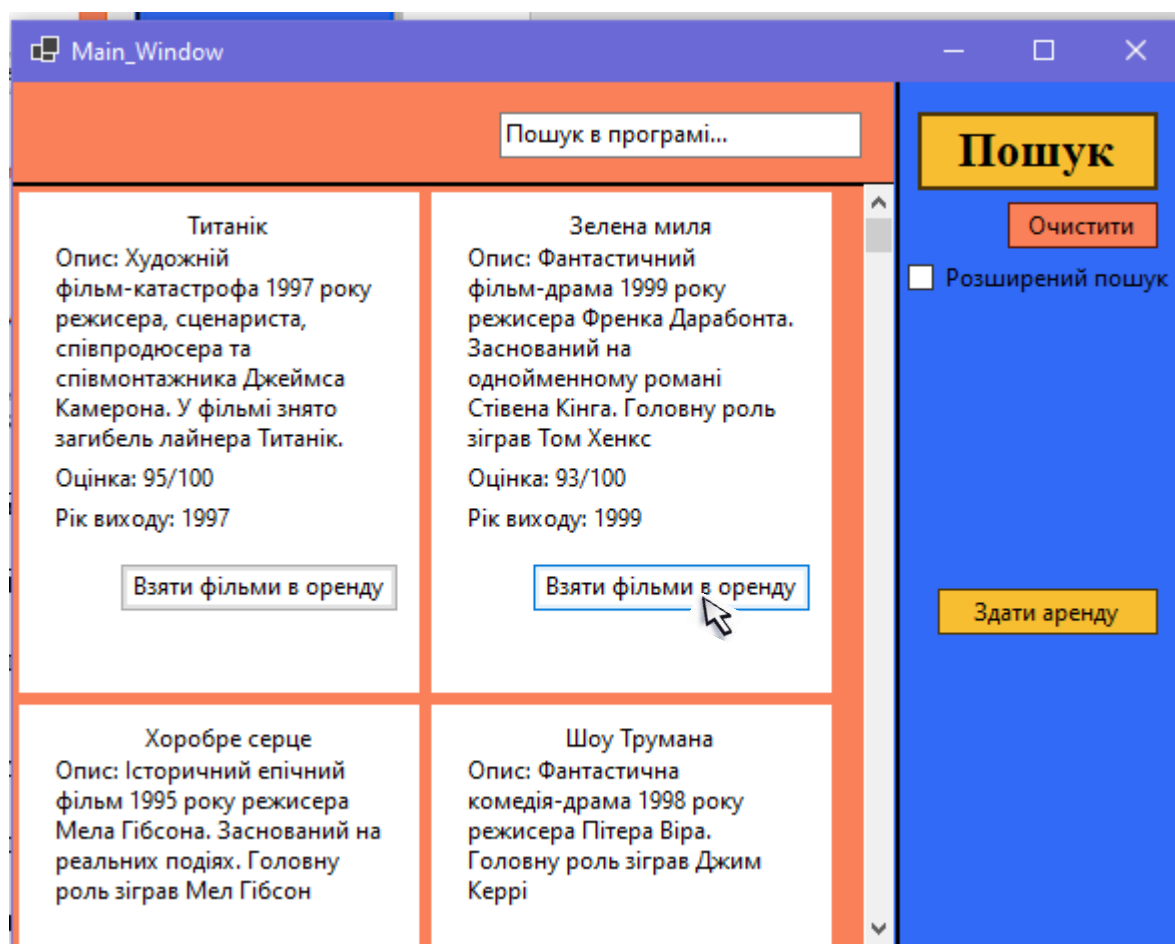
Main_Window

Пошук в програмі...

Пошук

Очистити

Розширений пошук

Титанік
Опис: Художній фільм-катастрофа 1997 року режисера, сценариста, співпродюсера та співмонтажника Джеймса Камерона. У фільмі знято загибель лайнера Титанік.
Оцінка: 95/100
Рік виходу: 1997
Взяти фільми в оренду

Зелена миля
Опис: Фантастичний фільм-драма 1999 року режисера Френка Дарабонта. Заснований на однойменному романі Стівена Кінга. Головну роль зіграв Том Хенкс
Оцінка: 93/100
Рік виходу: 1999
Взяти фільми в оренду

Здати аренду

Хоробре серце
Опис: Історичний епічний фільм 1995 року режисера Мела Гібсона. Заснований на реальних подіях. Головну роль зіграв Мел Гібсон

Шоу Трумана
Опис: Фантастична комедія-драма 1998 року режисера Пітера Віра. Головну роль зіграв Джим Керрі